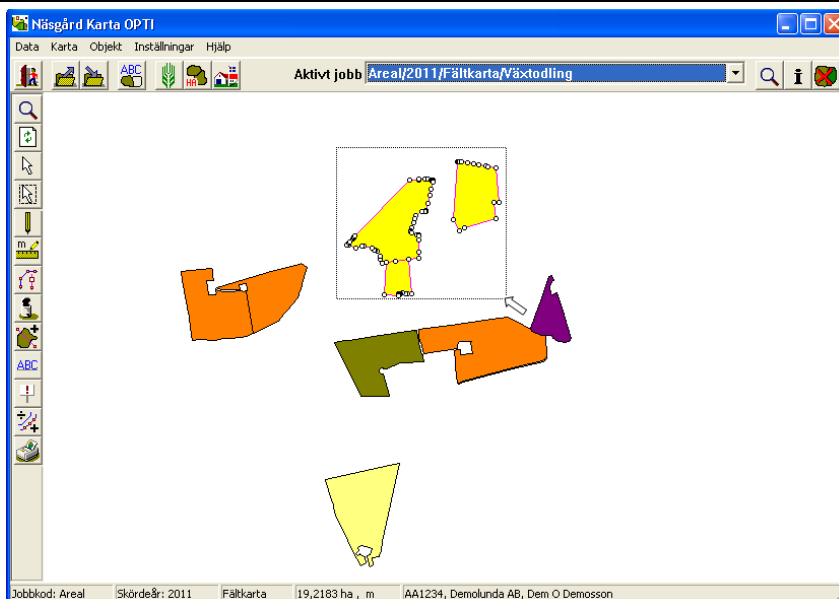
Näsgård Karta OPTI

Data Karta Objekt Inställningar Hjälp

ABC HA Aktivt jobb Areal/2011/Fältkarta/Växtodling

m ABC

Jobbkod: Areal | Skördeår: 2011 | Fältkarta | 19,2183 ha , m | AA1234, Demolunda AB, Dem O Demosson